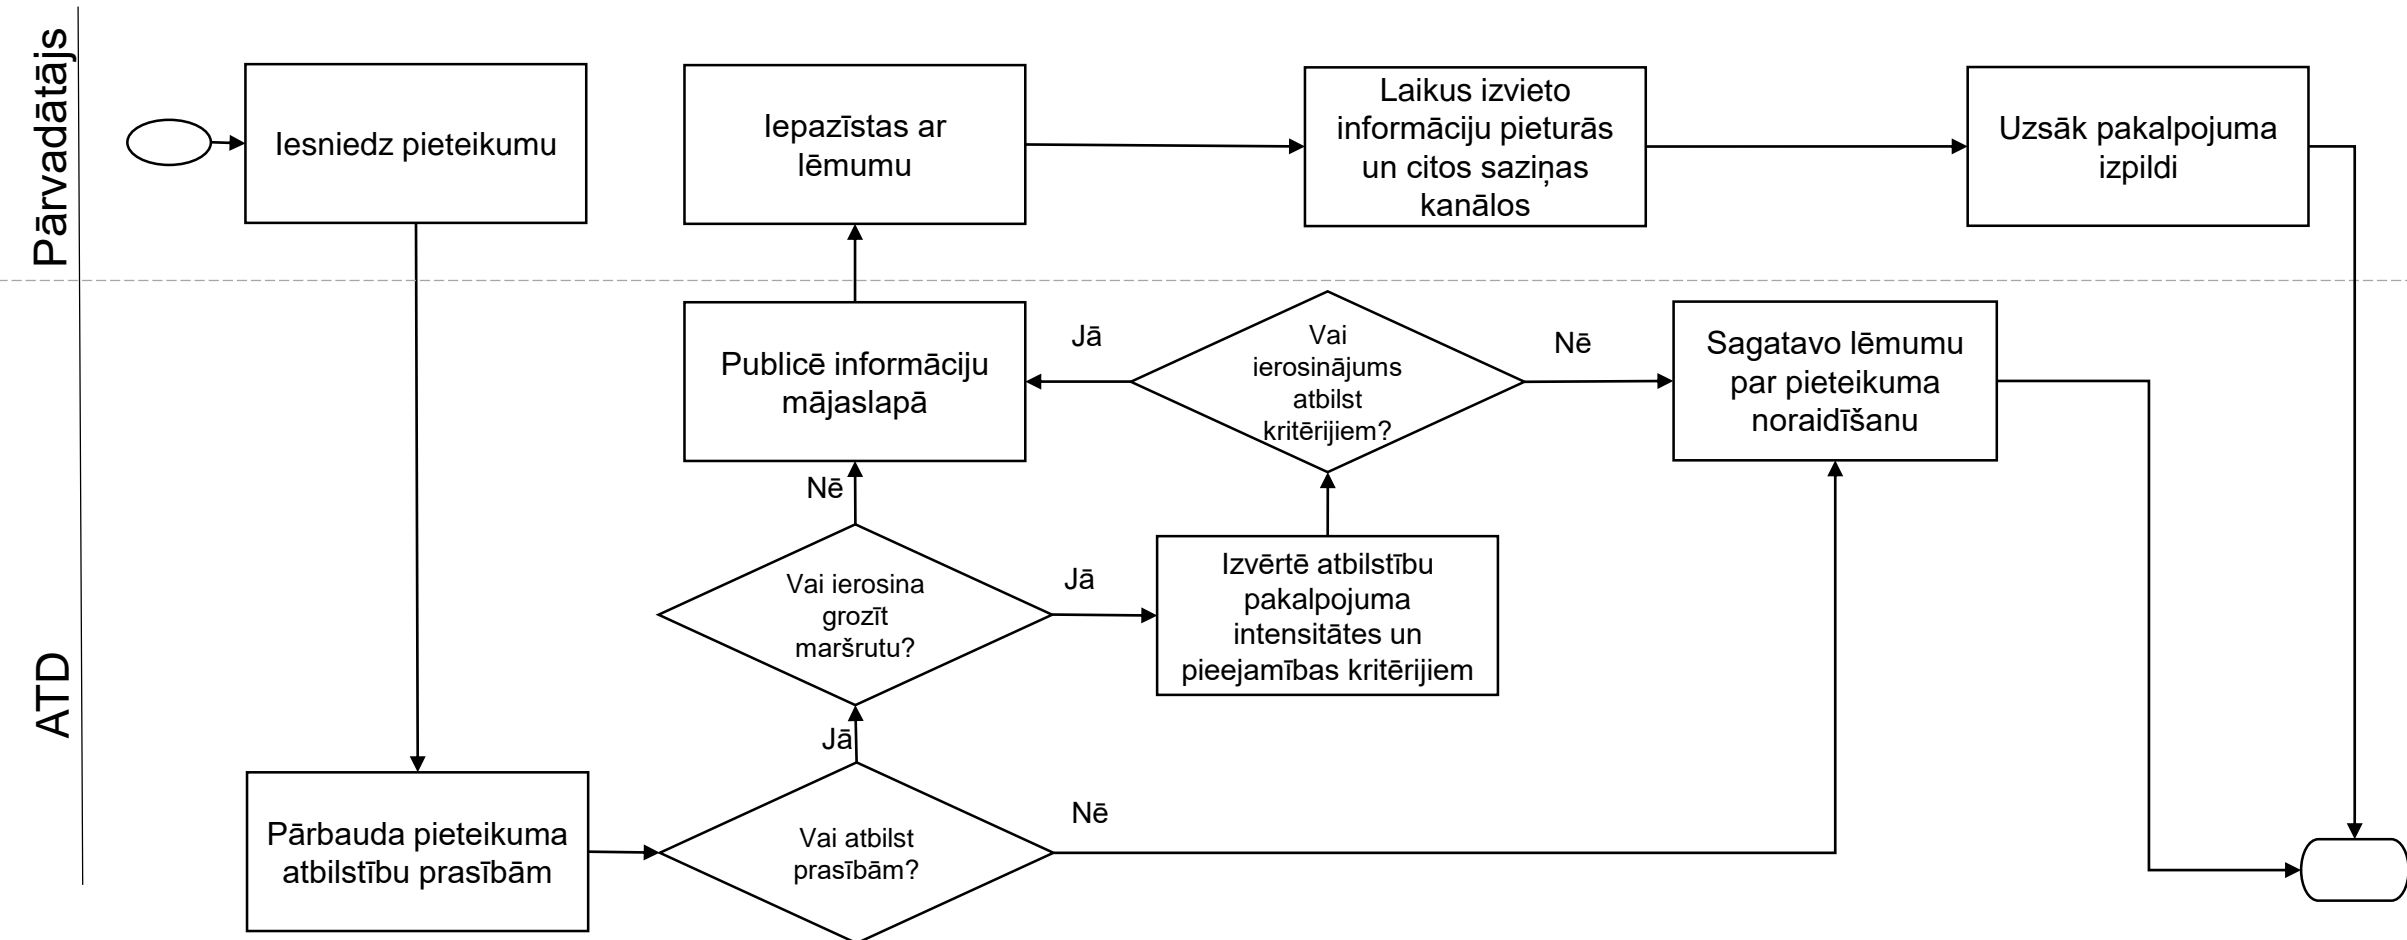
Pārvadātājs

Iesniedz pieteikumu

Iepazīstas ar lēmumu

Laikus izvieto informāciju pieturās un citos saziņas kanālos

Uzsāk pakalpojuma izpildi

ATD

Publicē informāciju mājaslapā

Jā

Vai ierosinājums atbilst kritērijiem?

Nē

Sagatavo lēmumu par pieteikuma noraidīšanu

Nē

Vai ierosina grozīt maršrutu?

Jā

Izvērtē atbilstību pakalpojuma intensitātes un pieejamības kritērijiem

Jā

Pārbauda pieteikuma atbilstību prasībām

Vai atbilst prasībām?

Nē